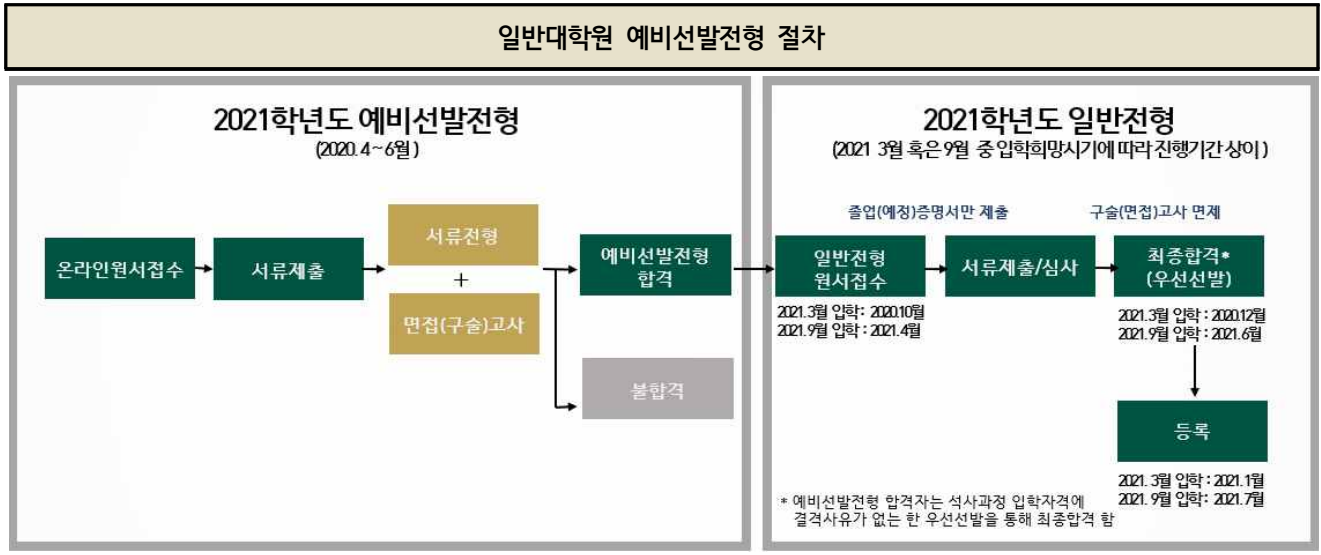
일반대학원 예비선발전형 절차

2021학년도 예비선발전형
(2020. 4 ~ 6월)

온라인원서접수

서류제출

서류전형
+
면접(구술)고사

예비선발전형 합격

불합격

2021학년도 일반전형
(2021 3월 혹은 9월 중 입학희망시기에 따라 진행기간 상이)

졸업(예정)증명서만 제출

구술(면접)고사 면제

일반전형 원서접수
2021. 3월 입학 : 2020.10월
2021. 9월 입학 : 2021. 4월

서류제출/심사

최종합격*
(우선선발)
2021. 3월 입학 : 2020.12월
2021. 9월 입학 : 2021. 6월

등록
2021. 3월 입학 : 2021. 1월
2021. 9월 입학 : 2021. 7월

* 예비선발전형 합격자는 석사과정 입학자격에 결격사유가 없는 한 우선선발을 통해 최종합격 함